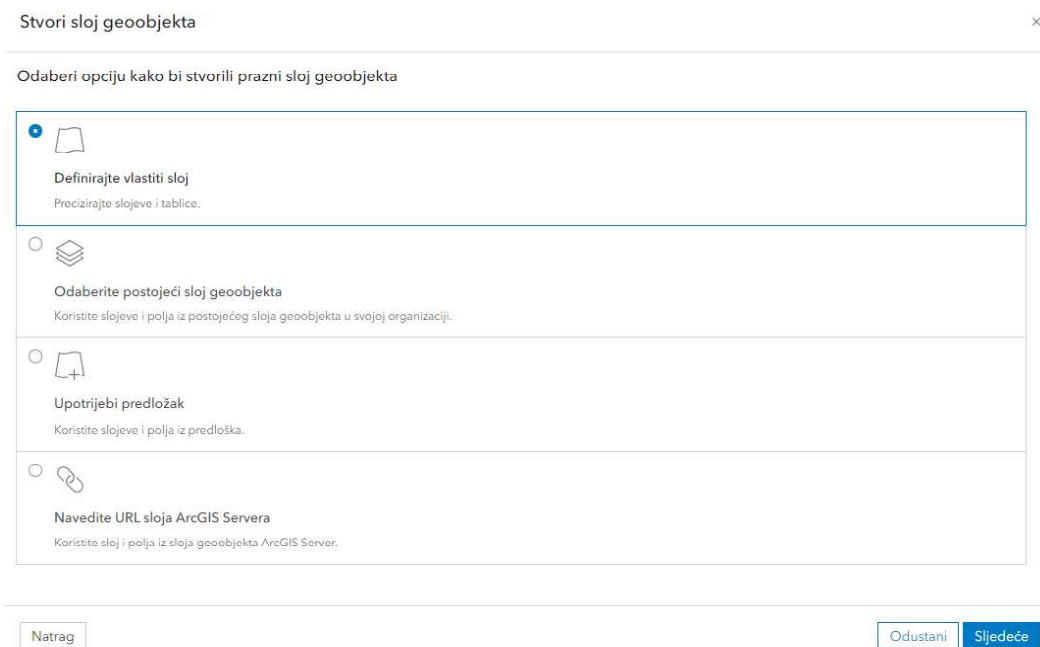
Stvori sloj geoobjekta

×

Odaberi opciju kako bi stvorili prazni sloj geoobjekta

Definirajte vlastiti sloj

Precizirajte slojeve i tablice.

Odaberite postojeći sloj geoobjekta

Koristite slojeve i polja iz postojećeg sloja geoobjekta u svojoj organizaciji.

Upotrijebi predložak

Koristite slojeve i polja iz predloška.

Navedite URL sloja ArcGIS Servera

Koristite sloj i polja iz sloja geoobjekta ArcGIS Server.

Natrag

Odustani

Sljedeće